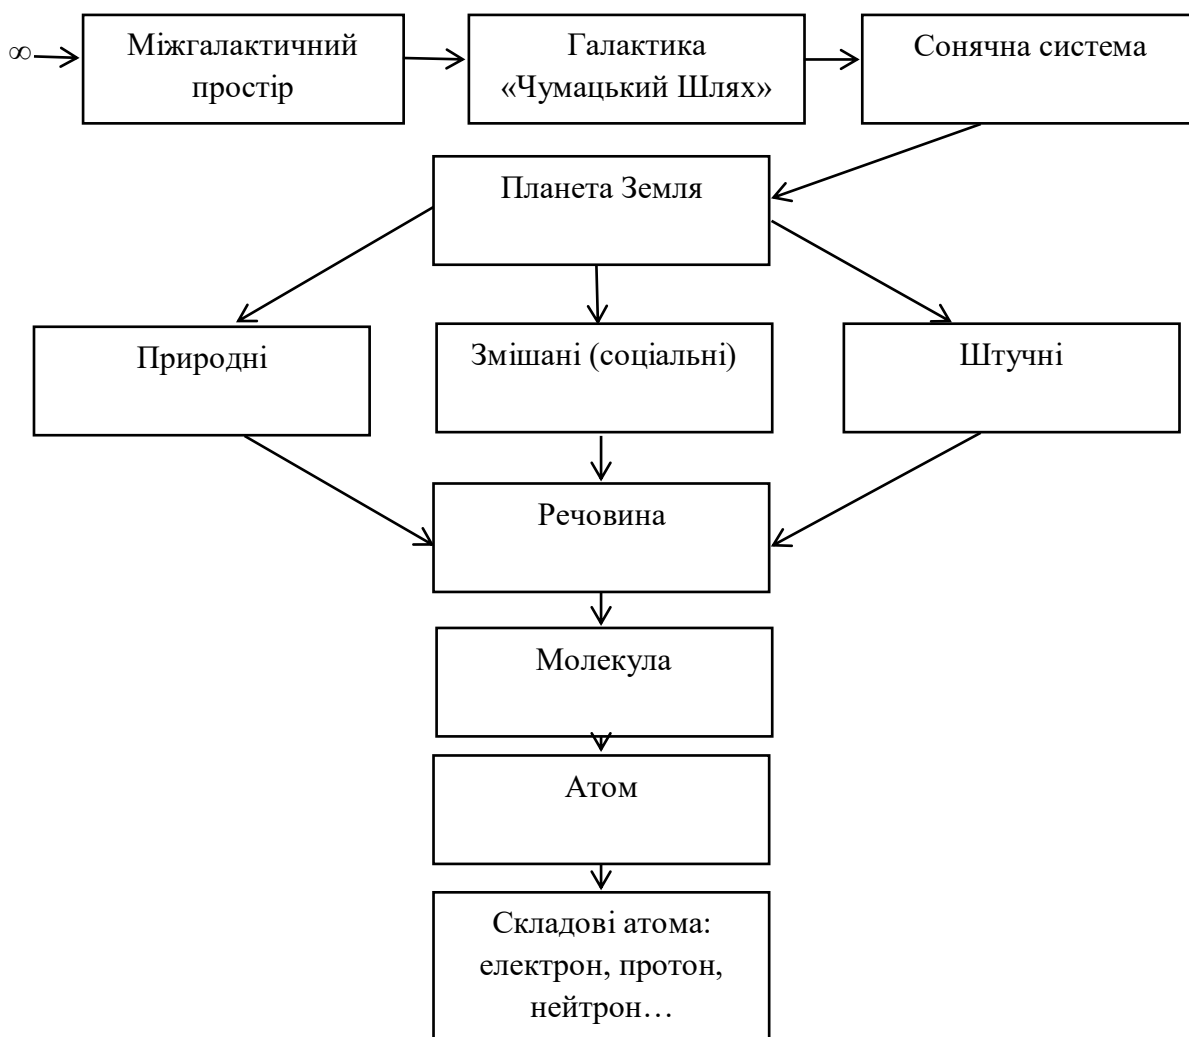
$\infty$

Міжгалактичний простір

Галактика «Чумацький Шлях»

Сонячна система

Планета Земля

Природні

Змішані (соціальні)

Штучні

Речовина

Молекула

Атом

Складові атома: електрон, протон, нейтрон…